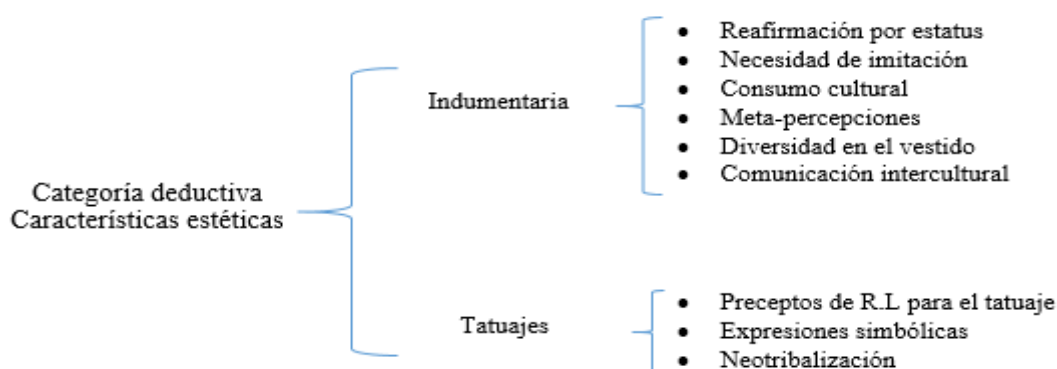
Categoría deductiva
Características estéticas

Indumentaria

- Reafirmación por estatus
- Necesidad de imitación
- Consumo cultural
- Meta-percepciones
- Diversidad en el vestido
- Comunicación intercultural

Tatuajes

- Preceptos de R.L para el tatuaje
- Expresiones simbólicas
- Neotribalización